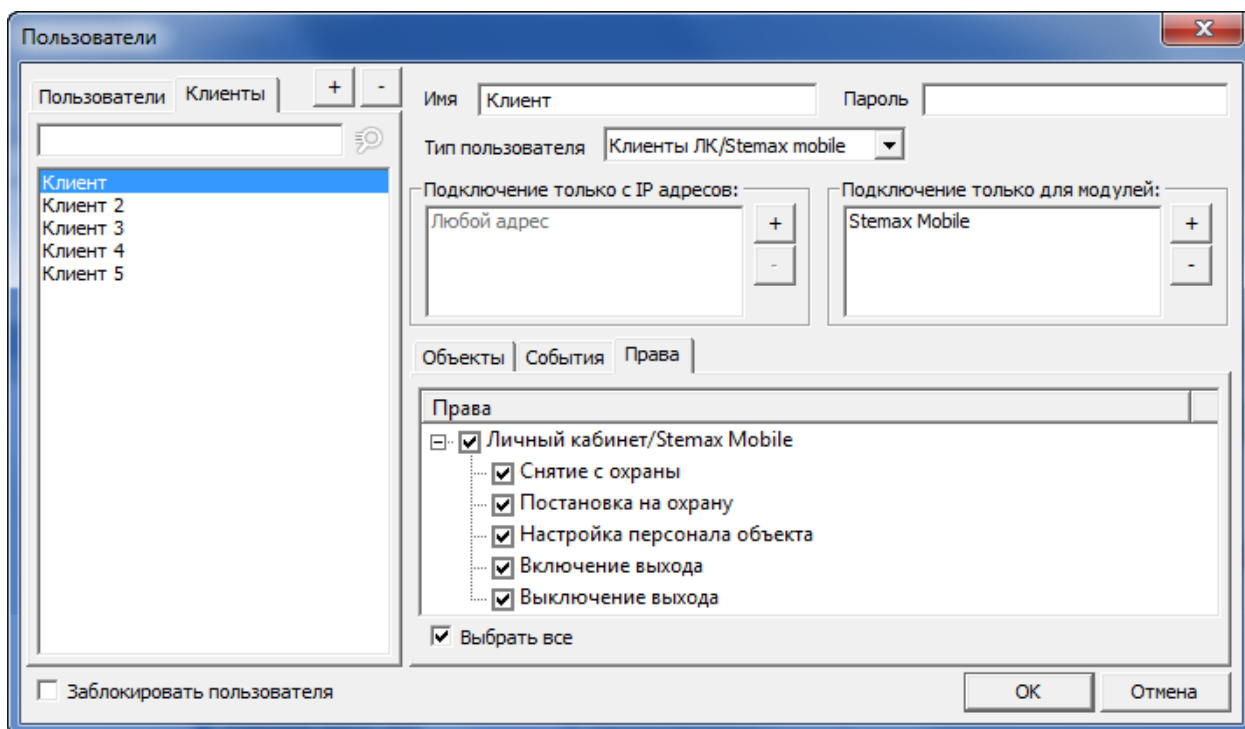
Пользователи

Пользователи Клиенты + -

Клиент
Клиент 2
Клиент 3
Клиент 4
Клиент 5

Имя Клиент Пароль

Тип пользователя Клиенты ЛК/Stemax mobile

Подключение только с IP адресов:
Любой адрес
+
-

Подключение только для модулей:
Stemax Mobile
+
-

Объекты События Права

Права
Личный кабинет/Stemax Mobile
Снятие с охраны
Постановка на охрану
Настройка персонала объекта
Включение выхода
Выключение выхода

Выбрать все

Заблокировать пользователя

OK Отмена